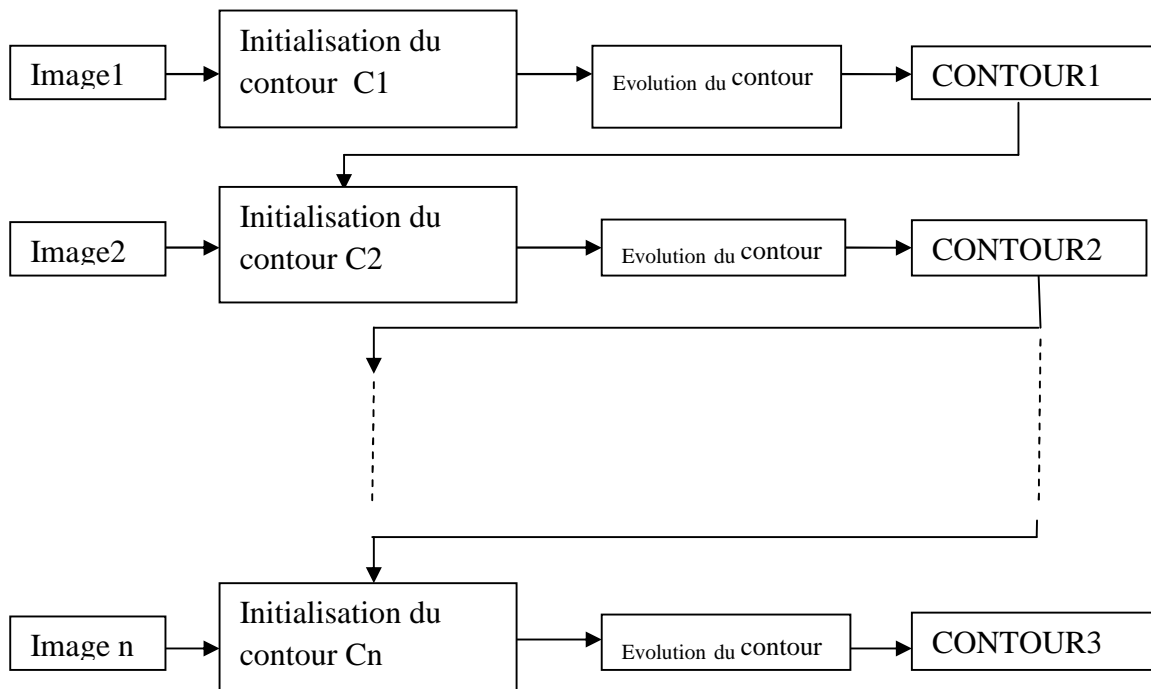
Image1

Initialisation du contour C1

Evolution du contour

CONTOUR1

Image2

Initialisation du contour C2

Evolution du contour

CONTOUR2

Image n

Initialisation du contour Cn

Evolution du contour

CONTOUR3